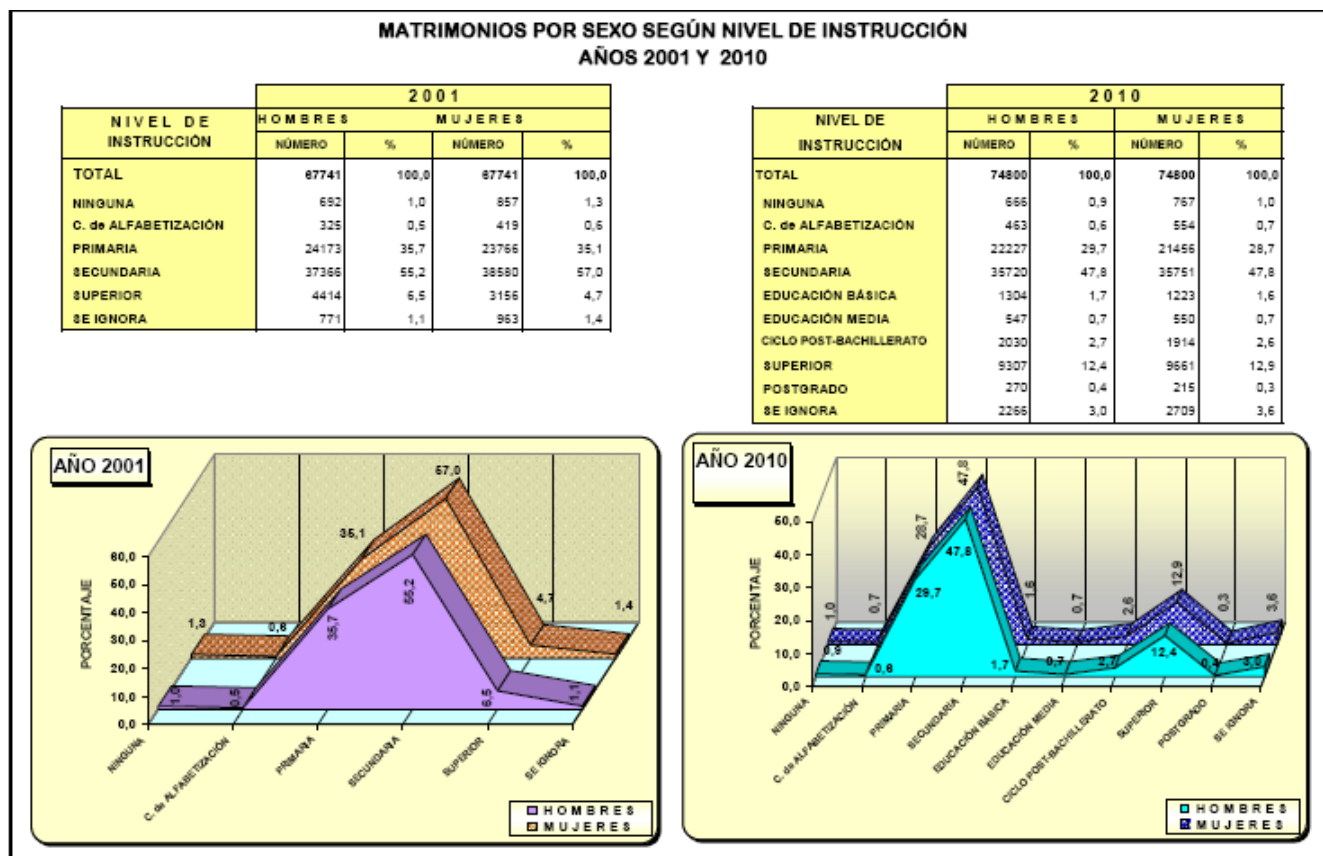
MATRIMONIOS POR SEXO SEGÚN NIVEL DE INSTRUCCIÓN
AÑOS 2001 Y 2010

| NIVEL DE INSTRUCCIÓN | 2001 HOMBRES NÚMERO | % | MUJERES NÚMERO | % |
|---|---|---|---|---|
| TOTAL | 67741 | 100,0 | 67741 | 100,0 |
| NINGUNA | 692 | 1,0 | 857 | 1,3 |
| C. de ALFABETIZACIÓN | 325 | 0,5 | 419 | 0,6 |
| PRIMARIA | 24173 | 35,7 | 23766 | 35,1 |
| SECUNDARIA | 37366 | 55,2 | 38580 | 57,0 |
| SUPERIOR | 4414 | 6,5 | 3156 | 4,7 |
| SE IGNORA | 771 | 1,1 | 963 | 1,4 |

| NIVEL DE INSTRUCCIÓN | 2010 HOMBRES NÚMERO | % | MUJERES NÚMERO | % |
|---|---|---|---|---|
| TOTAL | 74800 | 100,0 | 74800 | 100,0 |
| NINGUNA | 666 | 0,9 | 767 | 1,0 |
| C. de ALFABETIZACIÓN | 463 | 0,6 | 554 | 0,7 |
| PRIMARIA | 22227 | 29,7 | 21456 | 28,7 |
| SECUNDARIA | 35720 | 47,8 | 35751 | 47,8 |
| EDUCACIÓN BÁSICA | 1304 | 1,7 | 1223 | 1,6 |
| EDUCACIÓN MEDIA | 547 | 0,7 | 550 | 0,7 |
| CICLO POST-BACHILLERATO | 2030 | 2,7 | 1914 | 2,6 |
| SUPERIOR | 9307 | 12,4 | 9661 | 12,9 |
| POSTGRADO | 270 | 0,4 | 215 | 0,3 |
| SE IGNORA | 2266 | 3,0 | 2709 | 3,6 |

AÑO 2001
PORCENTAJE
60,0
50,0
40,0
30,0
20,0
10,0
0,0
1,3 0,6 35,1 57,0 4,7 1,4
1,0 0,5 35,7 55,2 6,5 1,1
NINGUNA
C. de ALFABETIZACIÓN
PRIMARIA
SECUNDARIA
SUPERIOR
SE IGNORA
HOMBRES
MUJERES

AÑO 2010
PORCENTAJE
60,0
50,0
40,0
30,0
20,0
10,0
0,0
1,0 0,7 28,7 47,8 1,6 0,7 2,6 12,9 0,3 3,6
0,9 0,6 29,7 47,8 1,7 0,7 2,7 12,4 0,4 3,0
NINGUNA
C. de ALFABETIZACIÓN
PRIMARIA
SECUNDARIA
EDUCACIÓN BÁSICA
EDUCACIÓN MEDIA
CICLO POST-BACHILLERATO
SUPERIOR
POSTGRADO
SE IGNORA
HOMBRES
MUJERES